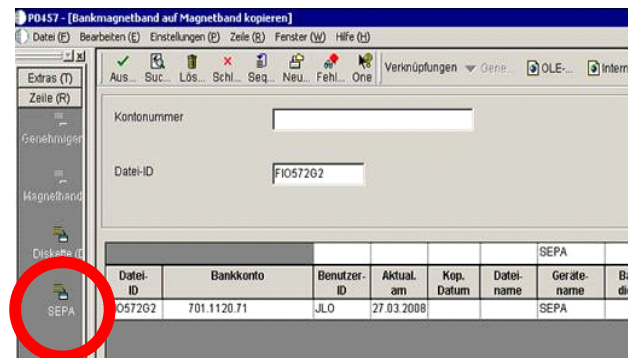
P0457 - [Bankmagnetband auf Magnetband kopieren]

Datei (F) Bearbeiten (E) Einstellungen (P) Zeile (R) Fenster (W) Hilfe (H)

Aus... Suc... Lös... Schl... Seq... Neu... Fehl... One | Verknüpfungen Gene... OLE-... Intern

Extras (T)
Zeile (R)
Genehmigen
Magnetband
Diskette (I
SEPA

Kontonummer

Datei-ID FIO572G2

|  |  |  |  |  |  | SEPA |  |
|---|---|---|---|---|---|---|---|
| Datei-ID | Bankkonto | Benutzer-ID | Aktual. am | Kop. Datum | Datei-name | Geräte-name | Ba di |
| O572G2 | 701.1120.71 | JLO | 27.03.2008 |  |  | SEPA |  |